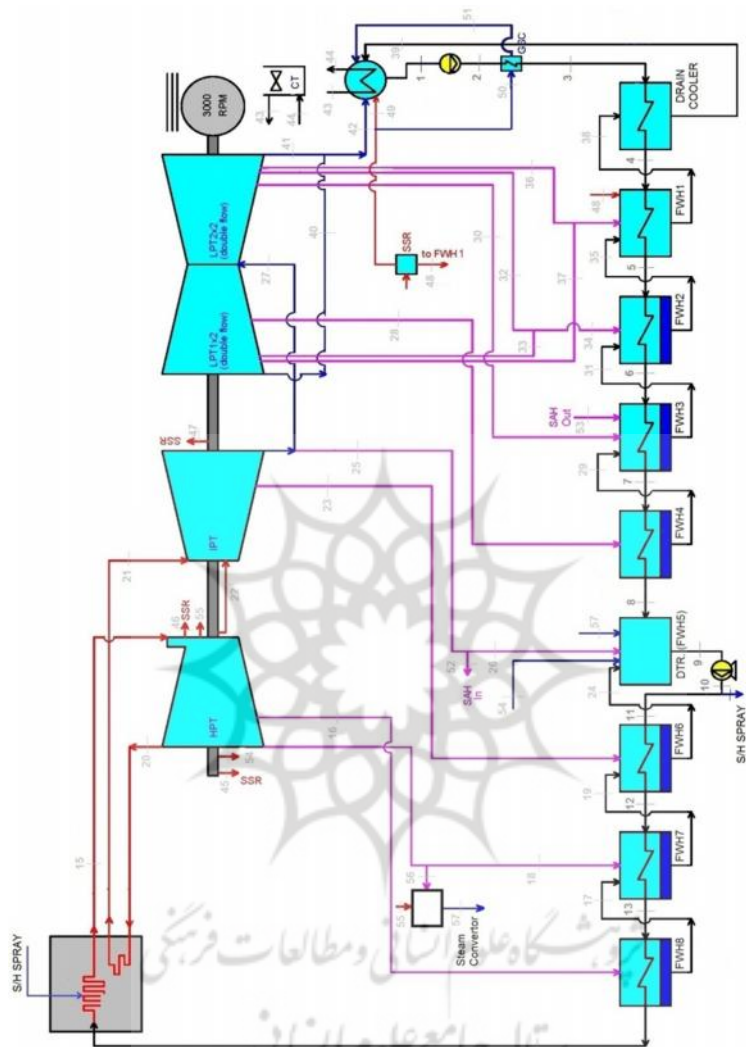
3000 RPM
CT
44
43
43
44
39
51
1
2
GSC
3
DRAIN COOLER
42
49
50
41
38
4
LPT2x2 (double flow)
36
48
FWH1
40
SSR
to FWH 1
48
30
35
5
27
32
37
LPT1x2 (double flow)
28
33
34
FWH2
31
6
SSR
47
SAH Out
53
FWH3
25
29
7
IPT
23
FWH4
21
8
SSR
46
55
22
57
DTR (FWH5)
52
SAH In
26
54
24
10
9
HPT
S/H SPRAY
20
54
16
FWH6
11
SSR
45
19
12
15
FWH7
18
56
17
13
55
57
Steam Convertor
FWH8
S/H SPRAY
پژوهشگاه علوم انسانی و مطالعات فرهنگی
پرتال جامع علوم انسانی